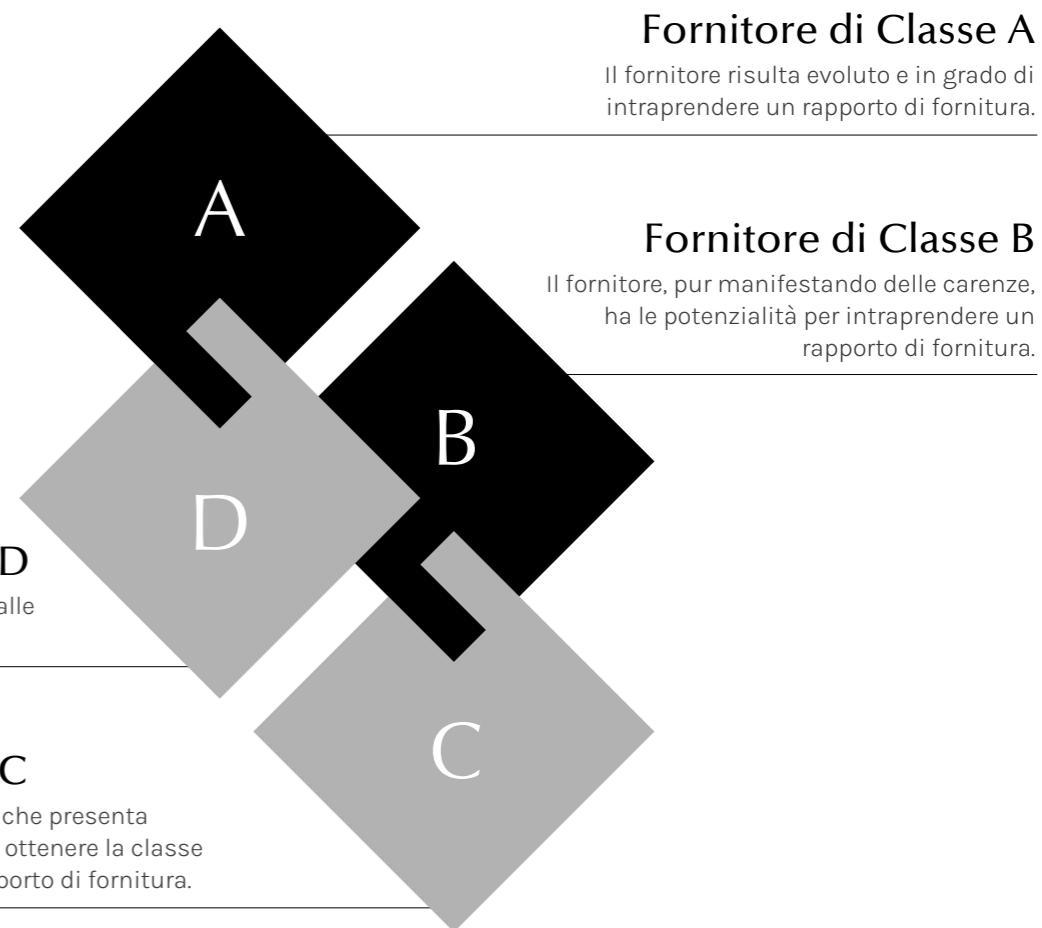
Fornitore di Classe A

Il fornitore risulta evoluto e in grado di intraprendere un rapporto di fornitura.

A

Fornitore di Classe B

Il fornitore, pur manifestando delle carenze, ha le potenzialità per intraprendere un rapporto di fornitura.

B

D

D

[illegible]alle

C

C

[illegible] che presenta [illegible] ottenere la classe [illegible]porto di fornitura.